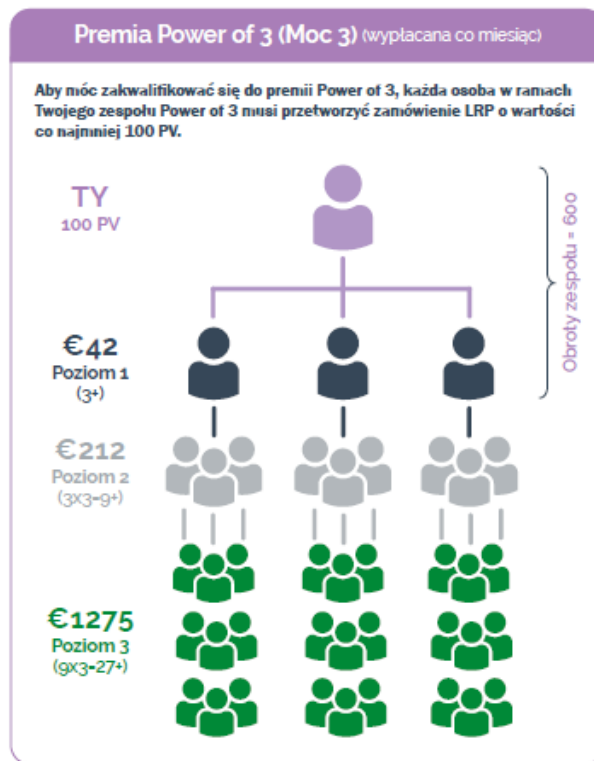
Premia Power of 3 (Moc 3) (wypłacana co miesiąc)

Aby móc zakwalifikować się do premii Power of 3, każda osoba w ramach Twojego zespołu Power of 3 musi przetworzyć zamówienie LRP o wartości co najmniej 100 PV.

TY
100 PV

Obroty zespołu - 600

€42
Poziom 1
(3+)

€212
Poziom 2
(3x3=9+)

€1275
Poziom 3
(9x3=27+)